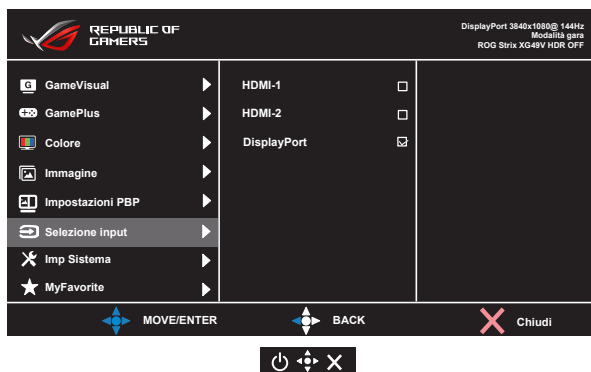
REPUBLIC OF GAMERS

DisplayPort 3840x1080@ 144Hz
Modalità gara
ROG Strix XG49V HDR OFF

GameVisual
GamePlus
Colore
Immagine
Impostazioni PBP
Selezione input
Imp Sistema
MyFavorite

HDMI-1
HDMI-2
DisplayPort

MOVE/ENTER
BACK
Chiudi